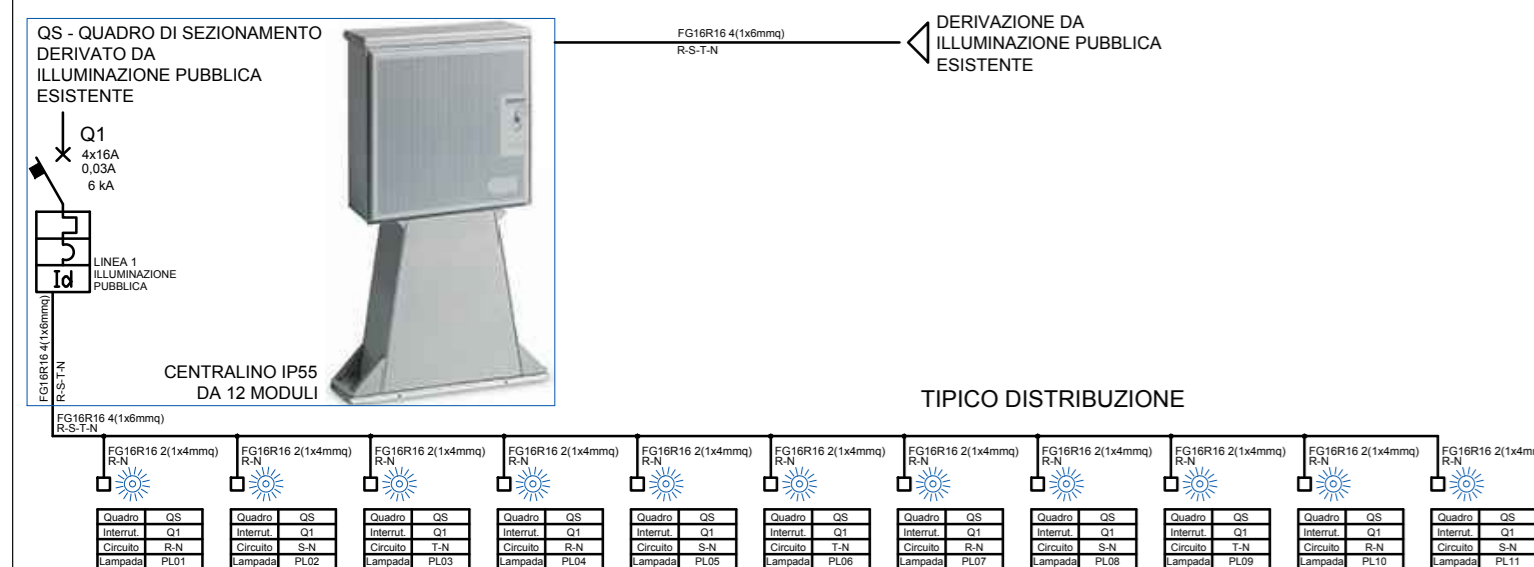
QS - QUADRO DI SEZIONAMENTO DERIVATO DA ILLUMINAZIONE PUBBLICA ESISTENTE

Q1
4x16A
0,03A
6 kA

Id
LINEA 1
ILLUMINAZIONE
PUBBLICA

FG16R16 4(1x6mmq)
R-S-T-N

CENTRALINO IP55
DA 12 MODULI

FG16R16 4(1x6mmq)
R-S-T-N

DERIVAZIONE DA ILLUMINAZIONE PUBBLICA ESISTENTE

FG16R16 4(1x6mmq)
R-S-T-N

TIPICO DISTRIBUZIONE

FG16R16 2(1x4mmq)
R-N

| Quadro | QS |
|---|---|
| Interrut. | Q1 |
| Circuito | R-N |
| Lampada | PL01 |

FG16R16 2(1x4mmq)
R-N

| Quadro | QS |
|---|---|
| Interrut. | Q1 |
| Circuito | S-N |
| Lampada | PL02 |

FG16R16 2(1x4mmq)
R-N

| Quadro | QS |
|---|---|
| Interrut. | Q1 |
| Circuito | T-N |
| Lampada | PL03 |

FG16R16 2(1x4mmq)
R-N

| Quadro | QS |
|---|---|
| Interrut. | Q1 |
| Circuito | R-N |
| Lampada | PL04 |

FG16R16 2(1x4mmq)
R-N

| Quadro | QS |
|---|---|
| Interrut. | Q1 |
| Circuito | S-N |
| Lampada | PL05 |

FG16R16 2(1x4mmq)
R-N

| Quadro | QS |
|---|---|
| Interrut. | Q1 |
| Circuito | T-N |
| Lampada | PL06 |

FG16R16 2(1x4mmq)
R-N

| Quadro | QS |
|---|---|
| Interrut. | Q1 |
| Circuito | R-N |
| Lampada | PL07 |

FG16R16 2(1x4mmq)
R-N

| Quadro | QS |
|---|---|
| Interrut. | Q1 |
| Circuito | S-N |
| Lampada | PL08 |

FG16R16 2(1x4mmq)
R-N

| Quadro | QS |
|---|---|
| Interrut. | Q1 |
| Circuito | T-N |
| Lampada | PL09 |

FG16R16 2(1x4mmq)
R-N

| Quadro | QS |
|---|---|
| Interrut. | Q1 |
| Circuito | R-N |
| Lampada | PL10 |

FG16R16 2(1x4m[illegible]
R-N

| Quadro | QS |
|---|---|
| Interrut. | Q1 |
| Circuito | S-N |
| Lampada | PL11 |